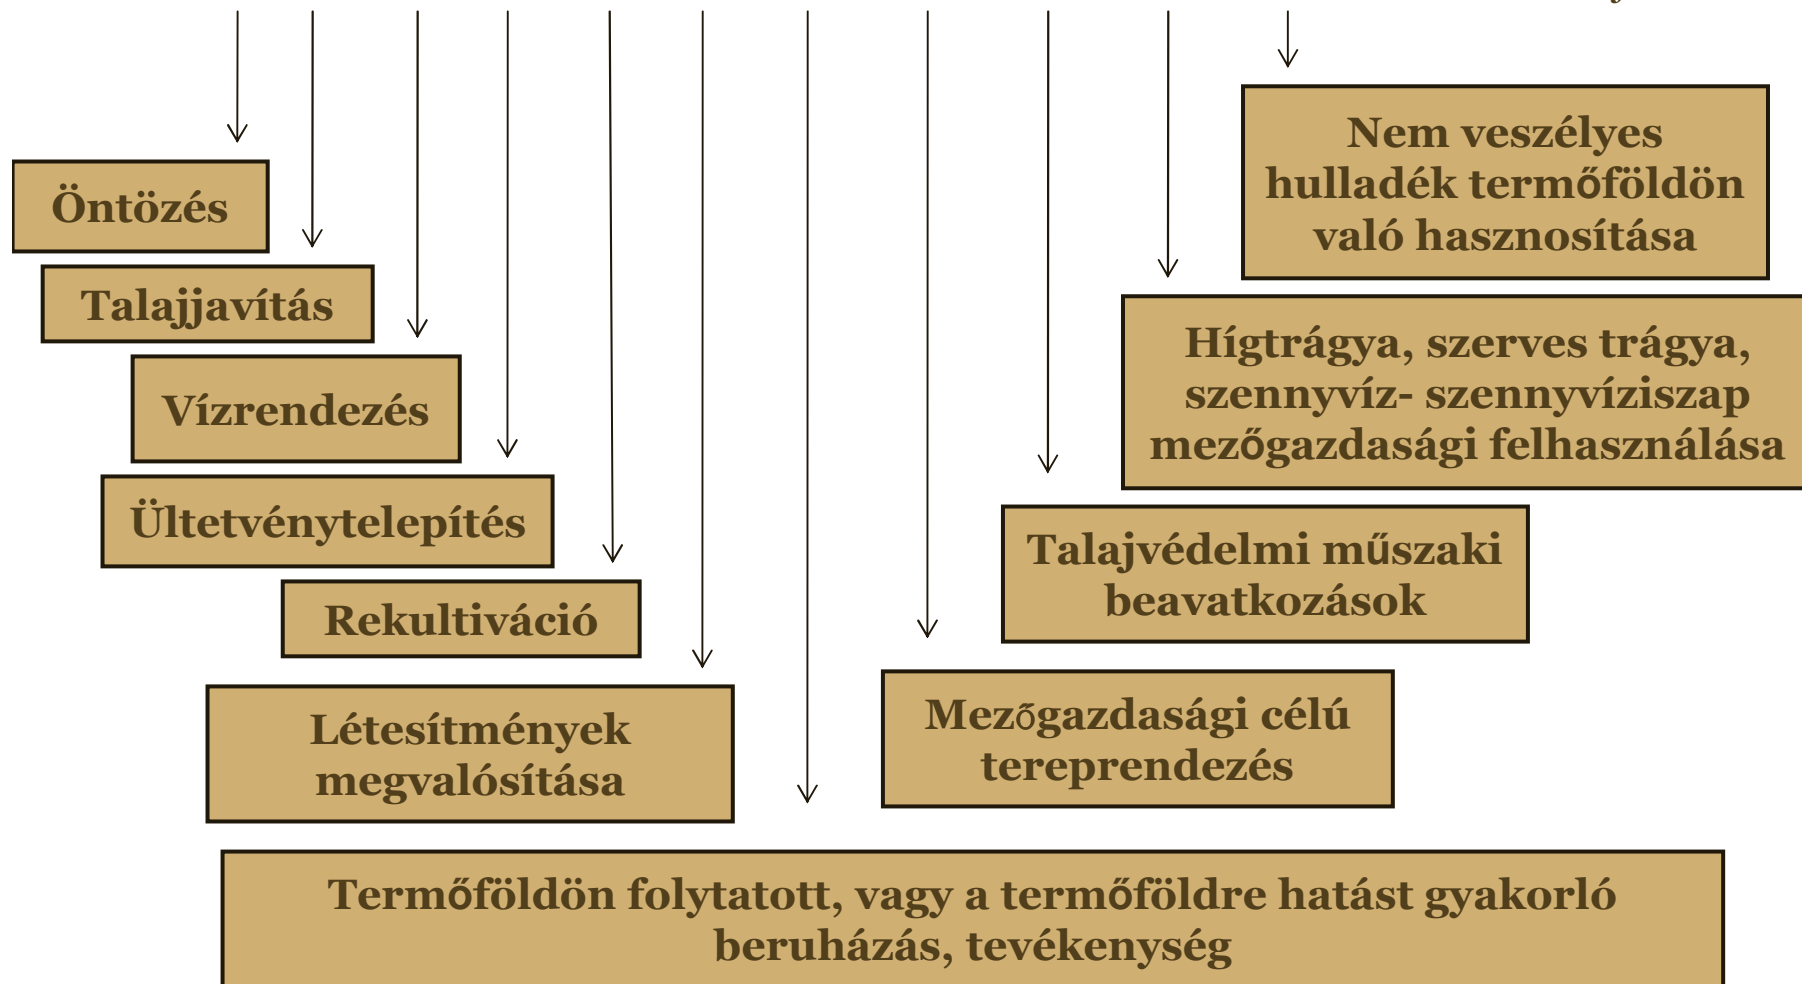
Nem veszélyes hulladék termőföldön való hasznosítása

Öntözés

Talajjavítás

Vízrendezés

Ültetvénytelepítés

Rekultiváció

Létesítmények megvalósítása

Hígtrágya, szerves trágya, szennyvíz- szennyvíziszap mezőgazdasági felhasználása

Talajvédelmi műszaki beavatkozások

Mezőgazdasági célú tereprendezés

Termőföldön folytatott, vagy a termőföldre hatást gyakorló beruházás, tevékenység